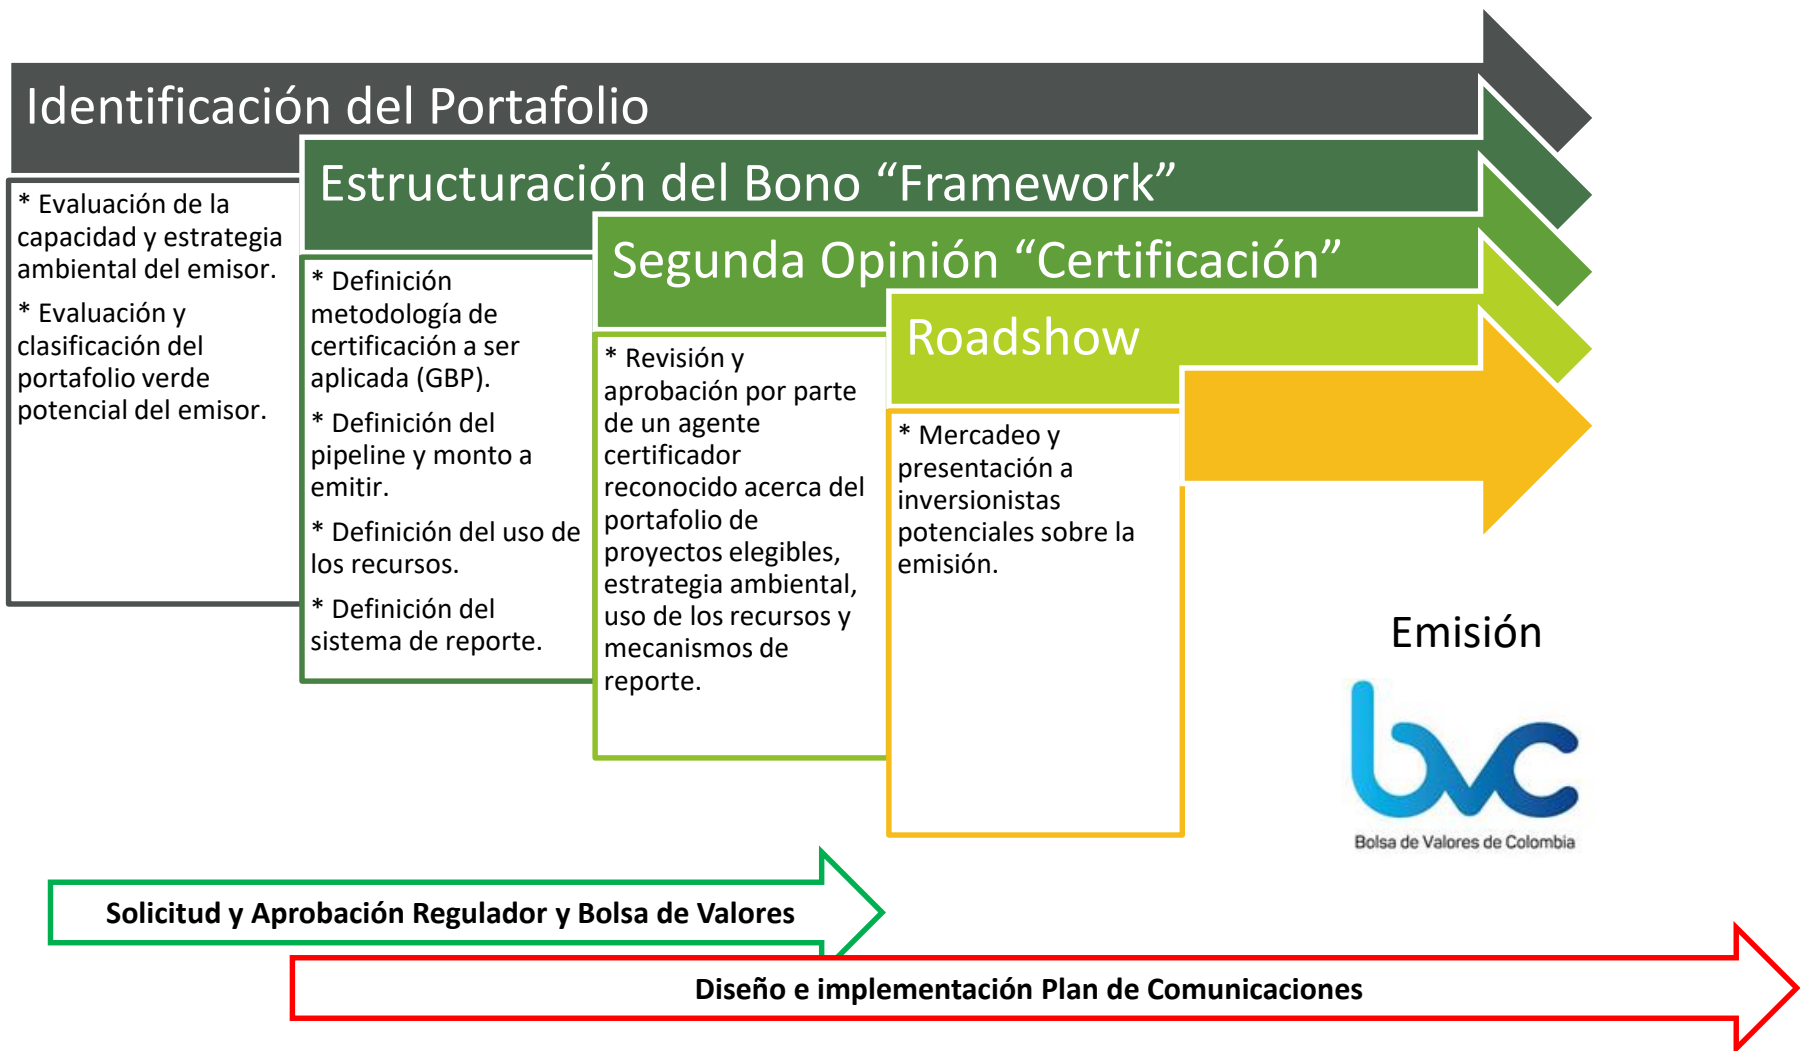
Identificación del Portafolio

* Evaluación de la capacidad y estrategia ambiental del emisor.

* Evaluación y clasificación del portafolio verde potencial del emisor.

Estructuración del Bono “Framework”

* Definición metodología de certificación a ser aplicada (GBP).

* Definición del pipeline y monto a emitir.

* Definición del uso de los recursos.

* Definición del sistema de reporte.

Segunda Opinión “Certificación”

* Revisión y aprobación por parte de un agente certificador reconocido acerca del portafolio de proyectos elegibles, estrategia ambiental, uso de los recursos y mecanismos de reporte.

Roadshow

* Mercadeo y presentación a inversionistas potenciales sobre la emisión.

Emisión

bvc
Bolsa de Valores de Colombia

Solicitud y Aprobación Regulador y Bolsa de Valores

Diseño e implementación Plan de Comunicaciones